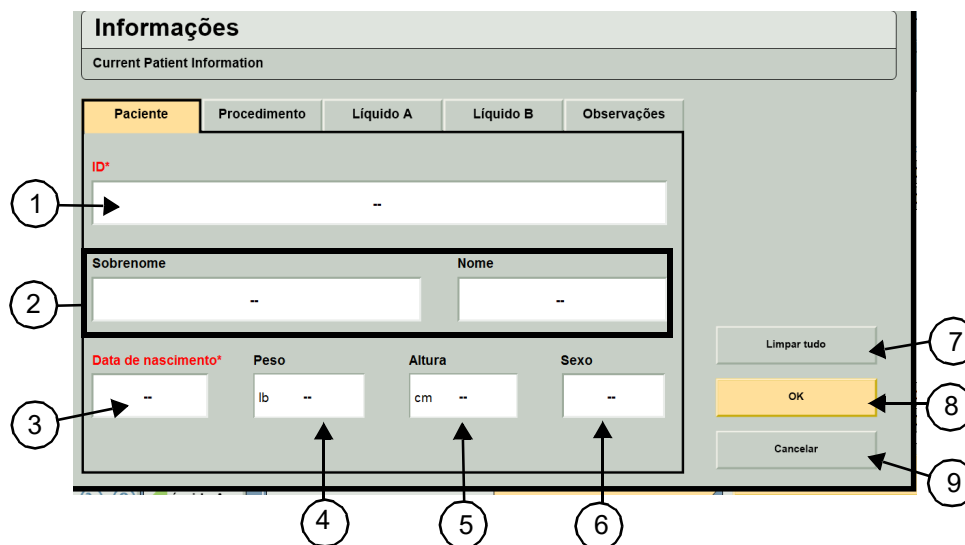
Informações

Current Patient Information

Paciente | Procedimento | Líquido A | Líquido B | Observações

ID*

--

1

Sobrenome

--

Nome

--

2

Data de nascimento*

--

3

Peso

lb --

4

Altura

cm --

5

Sexo

--

6

Limpar tudo

7

OK

8

Cancelar

9